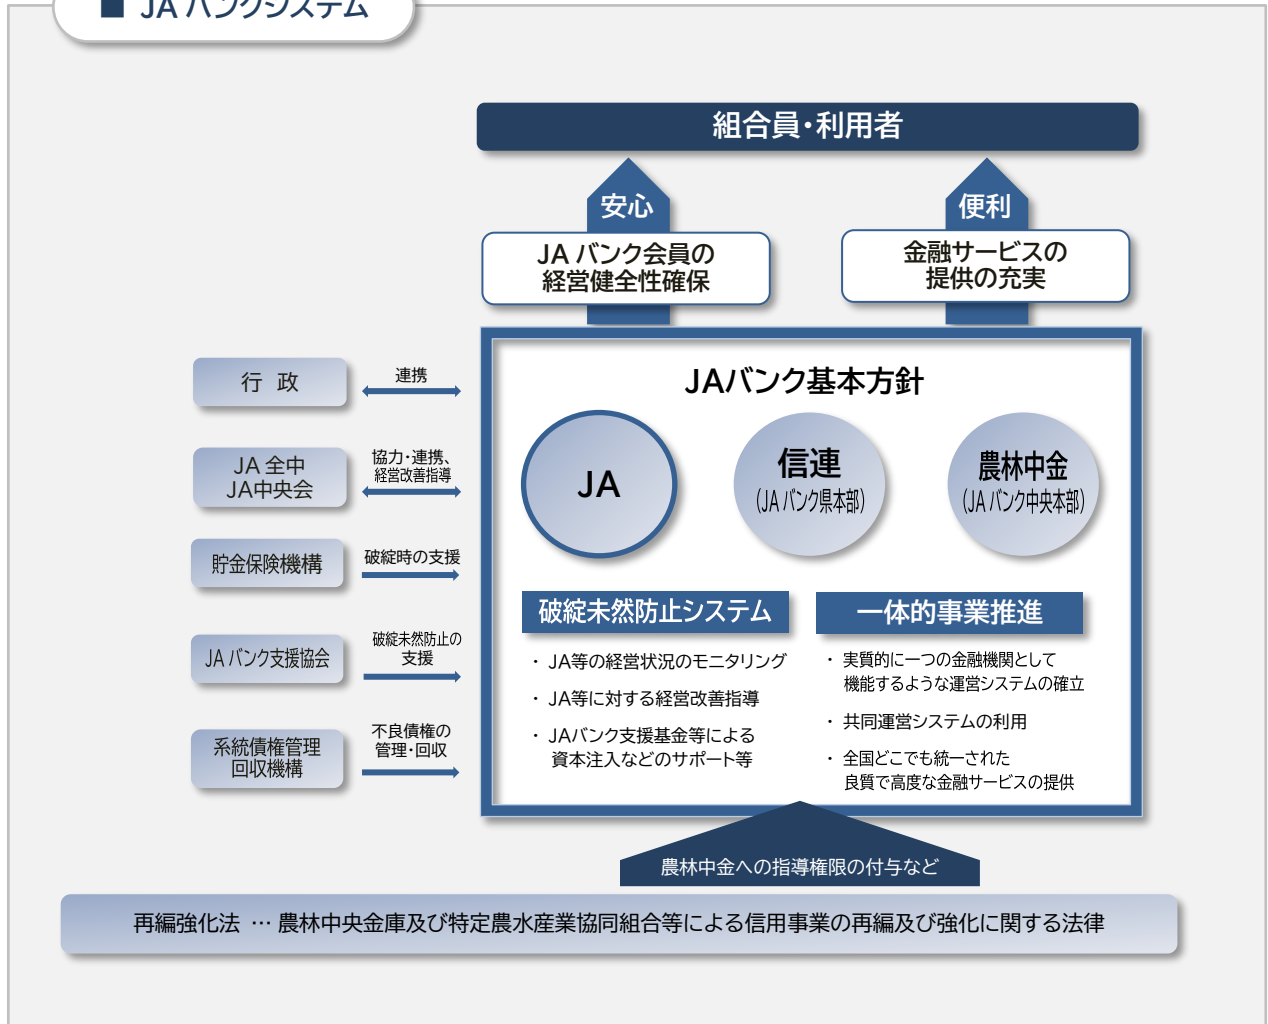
■ JA バンクシステム

組合員・利用者

安心

便利

JA バンク会員の経営健全性確保

金融サービスの提供の充実

行 政

連携

JA 全中
JA中央会

協力・連携、経営改善指導

貯金保険機構

破綻時の支援

JA バンク支援協会

破綻未然防止の支援

系統債権管理回収機構

不良債権の管理・回収

JAバンク基本方針

JA

信連
(JA バンク県本部)

農林中金
(JA バンク中央本部)

破綻未然防止システム

・JA等の経営状況のモニタリング
・JA等に対する経営改善指導
・JAバンク支援基金等による資本注入などのサポート等

一体的事業推進

・実質的に一つの金融機関として機能するような運営システムの確立
・共同運営システムの利用
・全国どこでも統一された良質で高度な金融サービスの提供

農林中金への指導権限の付与など

再編強化法 … 農林中央金庫及び特定農水産業協同組合等による信用事業の再編及び強化に関する法律